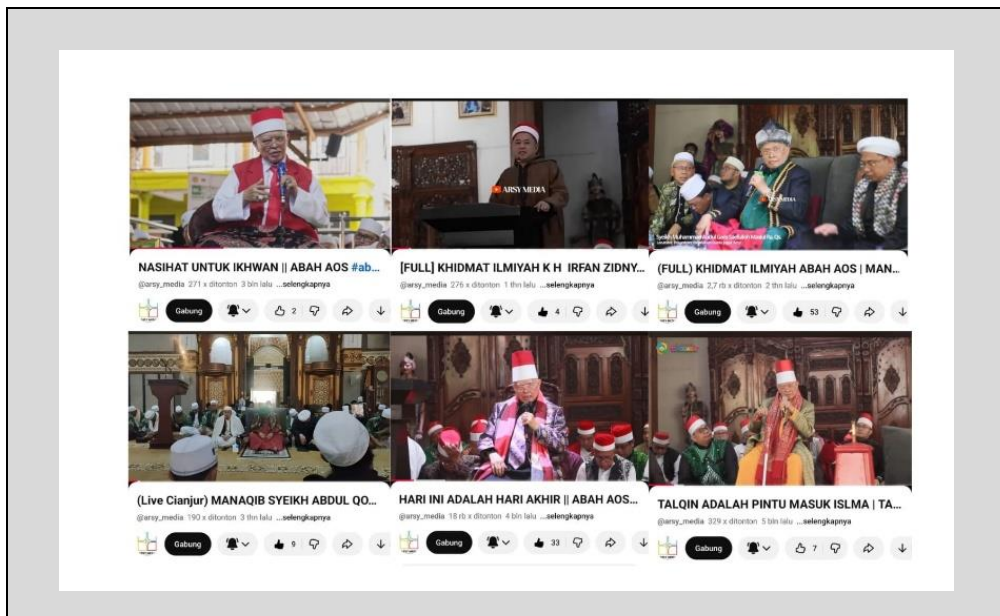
NASIHAT UNTUK IKHWAN || ABAH AOS #ab...
@arsy_media 271 x ditonton 3 bln lalu ...selengkapnya
Gabung
2

ARSY MEDIA
[FULL] KHIDMAT ILMIYAH K H IRFAN ZIDNY...
@arsy_media 276 x ditonton 1 thn lalu ...selengkapnya
Gabung
4

(FULL) KHIDMAT ILMIYAH ABAH AOS | MAN...
@arsy_media 2,7 rb x ditonton 2 thn lalu ...selengkapnya
Gabung
53

(Live Cianjur) MANAQIB SYEIKH ABDUL QO...
@arsy_media 190 x ditonton 3 thn lalu ...selengkapnya
Gabung
9

HARI INI ADALAH HARI AKHIR || ABAH AOS...
@arsy_media 18 rb x ditonton 4 bln lalu ...selengkapnya
Gabung
33

TALQIN ADALAH PINTU MASUK ISLMA | TA...
@arsy_media 329 x ditonton 5 bln lalu ...selengkapnya
Gabung
7